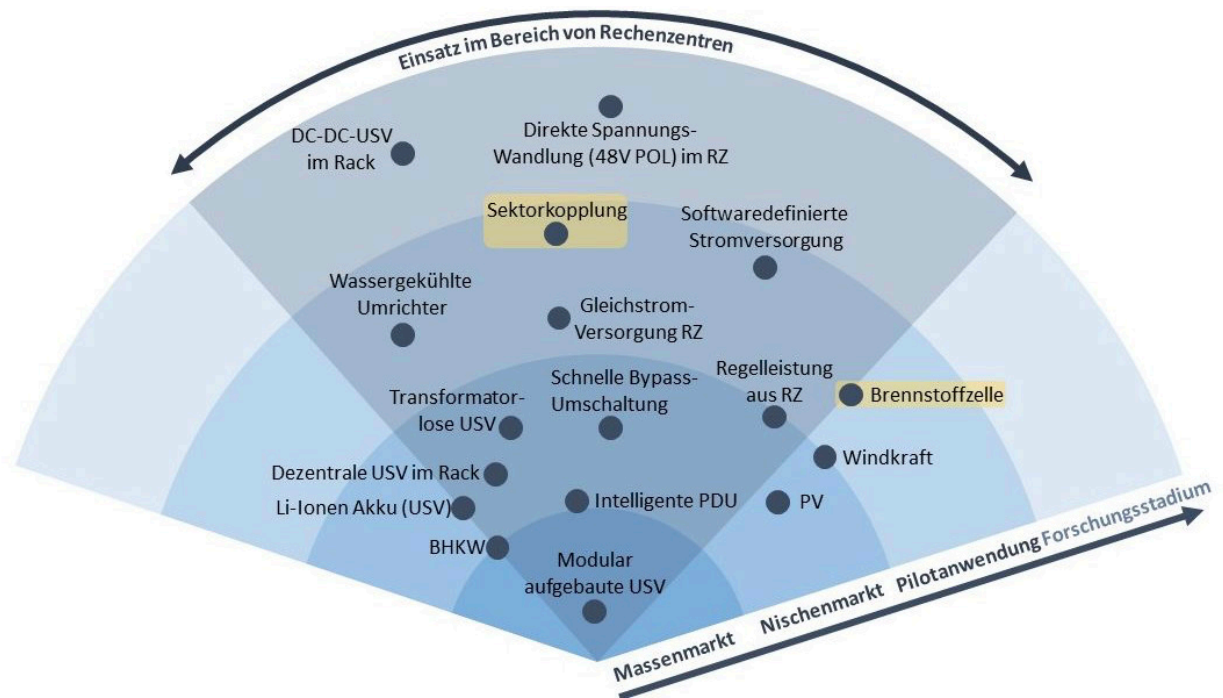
Einsatz im Bereich von Rechenzentren

DC-DC-USV im Rack

Direkte Spannungs-Wandlung (48V POL) im RZ

Sektorkopplung

Softwaredefinierte Stromversorgung

Wassergekühlte Umrichter

Gleichstrom-Versorgung RZ

Regelleistung aus RZ

Brennstoffzelle

Transformatorlose USV

Schnelle Bypass-Umschaltung

Windkraft

Dezentrale USV im Rack

Li-Ionen Akku (USV)

Intelligente PDU

PV

BHKW

Modular aufgebaute USV

Massenmarkt Nischenmarkt Pilotanwendung Forschungsstadium